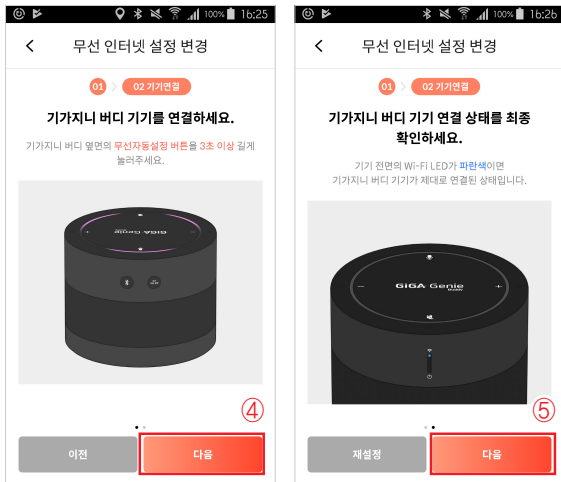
100% 16:25

무선 인터넷 설정 변경

01 02 기기연결

기가지니 버디 기기를 연결하세요.

기가지니 버디 옆면의 무선자동설정 버튼을 3초 이상 길게 눌러주세요.

GiGA Genie

④

이전

다음

100% 16:26

무선 인터넷 설정 변경

01 02 기기연결

기가지니 버디 기기 연결 상태를 최종 확인하세요.

기기 전면의 Wi-Fi LED가 파란색이면 기가지니 버디 기기가 제대로 연결된 상태입니다.

GiGA Genie

⑤

재설정

다음